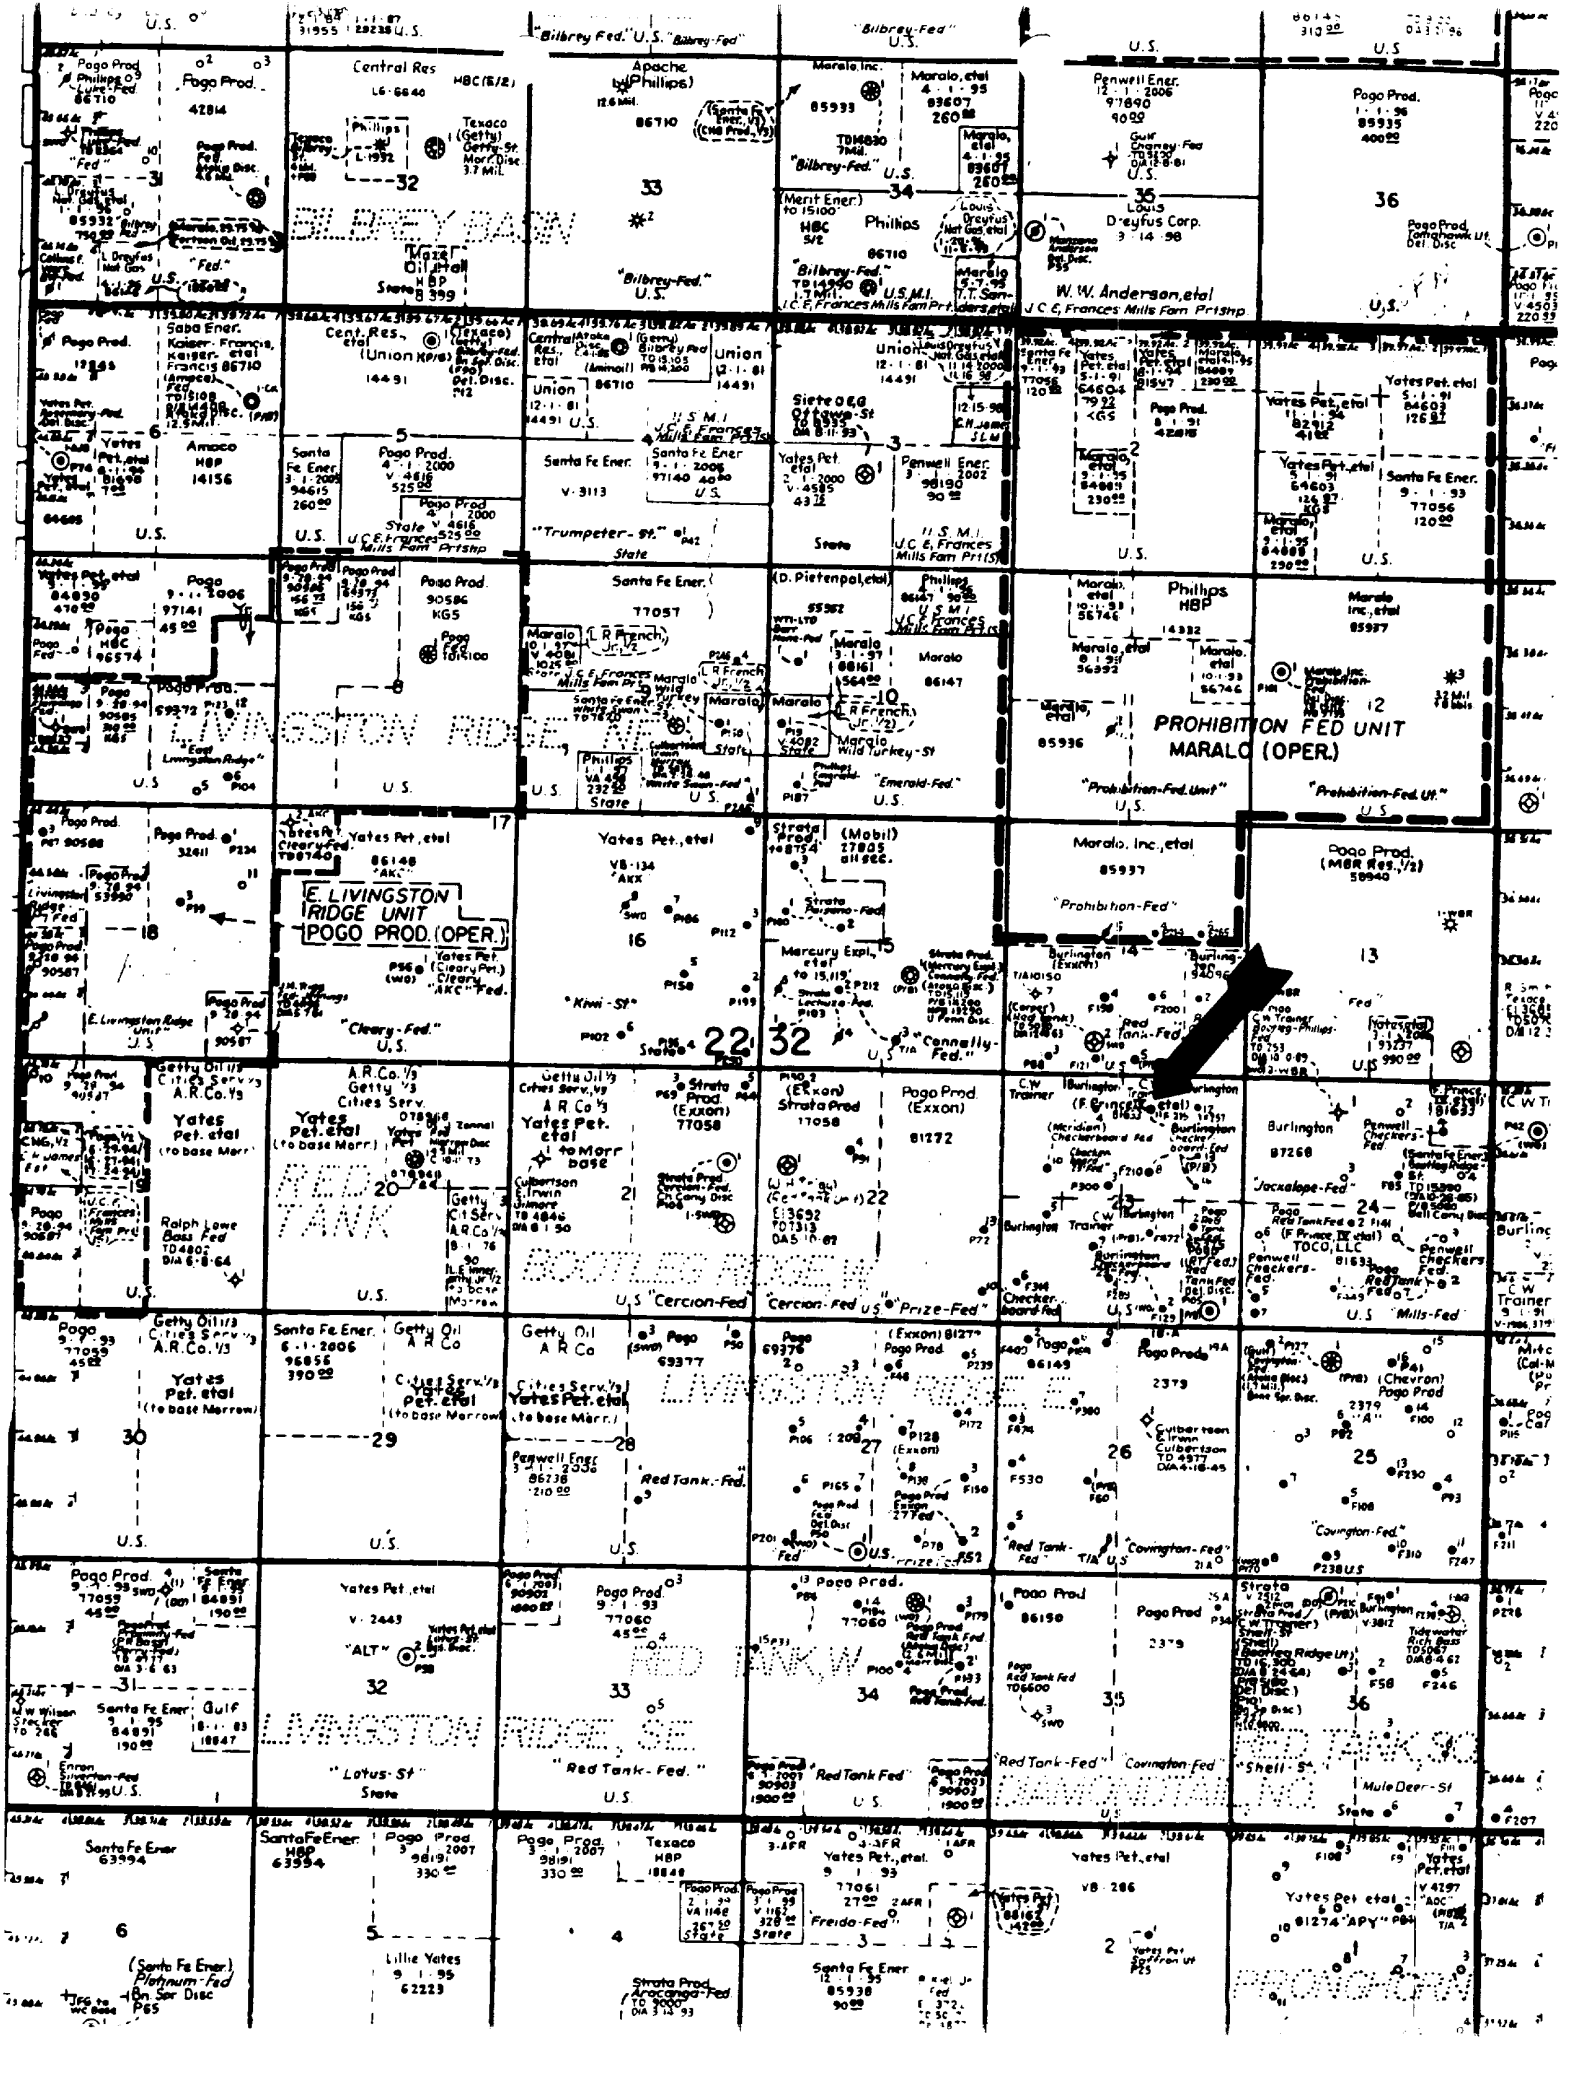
U.S.

31955 | 28238 U.S.

"Bilbrey Fed." U.S. "Bilbrey-Fed"

"Bilbrey-Fed"
U.S.

U.S.

U.S.

Pogo Prod.
Phillips
"Luke-Fed"
86710

Pogo Prod.
42814

Central Res
HBC(E/2)
L6-6640

Phillips
L-1992

Texaco (Getty)
Getty-St.
Morr.Disc.
3.7 Mil.

32

Apache
(Phillips)
86710

33

Maralo, Inc.
85933

Maralo, etal
4-1-95
83607
260

Bilbrey-Fed.
U.S.

34

Merit Ener.
HBC
Phillips
86710

Penwell Ener.
12-1-2006
97890
90

Gulf
Chaney-Fed

35
Louis Dreyfus Corp.
3-14-98

W. W. Anderson, etal
J.C.E. Frances Mills Fam Prtshp

Pogo Prod.
1-1-96
85935
400

36

Pogo Prod.
Tomahawk Ut.
Del. Disc

31

BILBREY BASIN

Mazel
Oil, etal
HBP
State 8399

"Bilbrey-Fed."
U.S.

"Bilbrey-Fed."
U.S.M.I.
J.C.E. Frances Mills Fam Prt.

U.S.

Pogo Prod.
12845

Saba Ener.
Kaiser-Francis, etal
Francis 86710
(Amoco)

Yates Pet.
Amoco
HBP
14156

6

U.S.

Cent. Res., etal
(Union)
14491

(Texaco)
(Getty)
Pet. Disc.

5

Santa Fe Ener.
3-1-2005
94615
260

Pogo Prod.
4-1-2000
V-4616
525

Pogo Prod.
4-1-2000
State V-4616
525

U.S.
J.C.E. Frances Mills Fam Prtshp

Central Res. etal
Union
12-1-81
14491
U.S.

Union
12-1-81
14491

Santa Fe Ener.
V-3113

Santa Fe Ener.
9-1-2006
97140
40
U.S.

"Trumpeter-St."
State

U.S.M.I.
J.C.E. Frances Mills Fam Prtshp

Siete O&G
Ottawa-St

Yates Pet. etal
3-1-2000
V-4585
43

3

State

Union
12-1-81
14491

Penwell Ener.
3-1-2002
98190
90

U.S.M.I.
J.C.E. & Frances Mills Fam Prt(S)

Yates Pet. etal
5-1-91
64604
79
KGS

Pogo Prod.
8-1-91
42818

Maralo etal
64889
230

2

U.S.

Yates Pet. etal
1-1-94
82912
41

Yates Pet. etal
5-1-91
84603
126

Yates Pet. etal
5-1-91
64603
126
KGS

Santa Fe Ener.
9-1-93
77056
120

Maralo etal
64889
290

U.S.

Yates Pet. etal
64890
470

Pogo
9-1-2006
97141
45

Pogo
HBC
96574

Pogo Prod.
9-28-94
90585

Pogo Prod.

"East Livingston Ridge"

U.S.

Pogo Prod.
90586
KGS

8

LIVINGSTON RIDGE NE

Santa Fe Ener.
77057

Maralo
L R French, Jr. 1/2

J.C.E. Frances Mills Fam Pt.

9

Maralo

State

Phillips
VA 492
232
State

White Swan-Fed

U.S.

(D. Pietenpol, etal)
55362

Maralo
3-1-97
86161
5640

10

Maralo
Wild Turkey-St

"Emerald-Fed."
U.S.

Phillips
U.S.M.I.
J.C.E. Frances Mills Fam Pt.

Maralo
86147

Maralo etal
10-1-93
56746

Phillips
HBP
14332

Maralo, etal
56392

Maralo etal
56746

11

85936

"Prohibition-Fed. Unit"
U.S.

Maralo Inc. etal
85937

12

PROHIBITION FED UNIT
MARALO (OPER.)

"Prohibition-Fed. Ut."
U.S.

Pogo Prod.
90586

Pogo Prod.
32411

Livingston Ridge Fed

18

E. Livingston Ridge Unit
U.S.

Pogo Prod.
9-28-94
90587

Yates Pet., etal
86148
"AKX"

17

E. LIVINGSTON
RIDGE UNIT
POGO PROD. (OPER.)

Yates Pet.
(Cleary Pet.)
Cleary "AKC" Fed.

"Cleary-Fed."
U.S.

Yates Pet., etal
VB-134
"AKX"

16

"Kiwi-St"

State

22
32

Strata Prod.
(Mobil)
27805

Strata Paisano-Fed

Mercury Expl. etal

15

Strata Lechuza-Fed.

"Connelly-Fed."
U.S.

Maralo, Inc., etal
85937

"Prohibition-Fed"

Burlington (Exxon)

14

Burlington

Red Tank-Fed

Pogo Prod.
(MBR Res. 1/2)
58940

13

Fed

U.S.

Yates Pet.
Getty Oil 1/3
Cities Serv. 1/3
A.R. Co. 1/3

Yates Pet. etal
(to base Morr)

19

Ralph Lowe
Bass Fed

U.S.

A.R. Co. 1/3
Getty 1/3
Cities Serv.

Yates Pet. etal
(to base Morr)

RED TANK

20

U.S.

Getty Oil 1/3
Cities Serv. 1/3
A.R. Co. 1/3
Yates Pet. etal
to Morr base

Strata Prod.
(Exxon)
77058

Culbertson & Irwin

21

BOOTLEG RIDGE W

U.S. "Cercion-Fed"

Strata Prod.
(Exxon)
77058

22

"Cercion-Fed" U.S. "Prize-Fed"

Pogo Prod.
(Exxon)
81272

C.W. Trainer
Burlington
(F. Prince, etal)

Meridian
Checkerboard Fed

23

Burlington

C.W. Trainer

Checkerboard Fed

U.S.

Burlington
97268

"Jackalope-Fed"

24

Pogo
Red Tank Fed

TOCO, LLC
81633

Penwell
Checkers-Fed

U.S. "Mills-Fed"

Pogo
9-1-93
77059
45

Yates Pet. etal
(to base Morrow)

30

U.S.

Santa Fe Ener.
6-1-2006
96856
390

Getty Oil
A R Co

Cities Serv.
Yates Pet. etal
(to base Morrow)

29

U.S.

Getty Oil
A R Co

Cities Serv.
Yates Pet. etal
to base Morr.

Pogo
69377

LIVINGSTON RIDGE E

28

Penwell Ener
86738
210

Red Tank-Fed.

U.S.

Pogo
69376

(Exxon) 81274
Pogo Prod

27

U.S.

Pogo
86149

Pogo Prod.
2379

26

Culbertson Irwin

"Red Tank-Fed"

"Covington-Fed"

(Chevron)
Pogo Prod.
2379
"A"

25

"Covington-Fed"

U.S.

Pogo Prod.
9-1-93
77059
45

31

Santa Fe Ener.
9-1-95
84891
190

Gulf
18647

U.S.

Yates Pet. etal
V-2443
"ALT"

32

LIVINGSTON RIDGE, SE.

"Lotus-St"
State

Pogo Prod.
9-1-93
77060
45

RED TANK, W

33

"Red Tank-Fed."
U.S.

Pogo Prod.
77060

34

Red Tank Fed
U.S.

Pogo Prod
86150

Pogo Prod
2379

35

"Red Tank-Fed" "Covington-Fed"

DIAMONDTAIL, NO.

Strata

36

RED TANK, SO.

"Shell-St"

Mule Deer-St

State

Santa Fe Ener.
63994

6

SantaFe Ener.
HBP
63994

5

Lillie Yates
9-1-95
62223

Pogo Prod.
3-1-2007
98191
330

Texaco
HBP
18848

4

Strata Prod.
Aracanga-Fed

Yates Pet., etal
9-1-93
77061
27

Freida-Fed

3

Santa Fe Ener.
12-1-95
85938
90

Yates Pet., etal
VB-286

2

Yates Pet. etal
"APY"

PRONGHORN